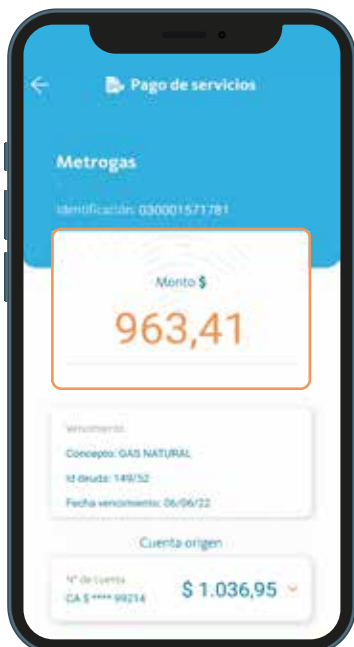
Pago de servicios

Metrogas

Identificación: 030001571781

Monto $

963,41

Vencimiento

Concepto: GAS NATURAL

Id deuda: 149/52

Fecha vencimiento: 06/06/22

Cuenta origen

N° de cuenta

CA $ **** 99214

$ 1.036,95